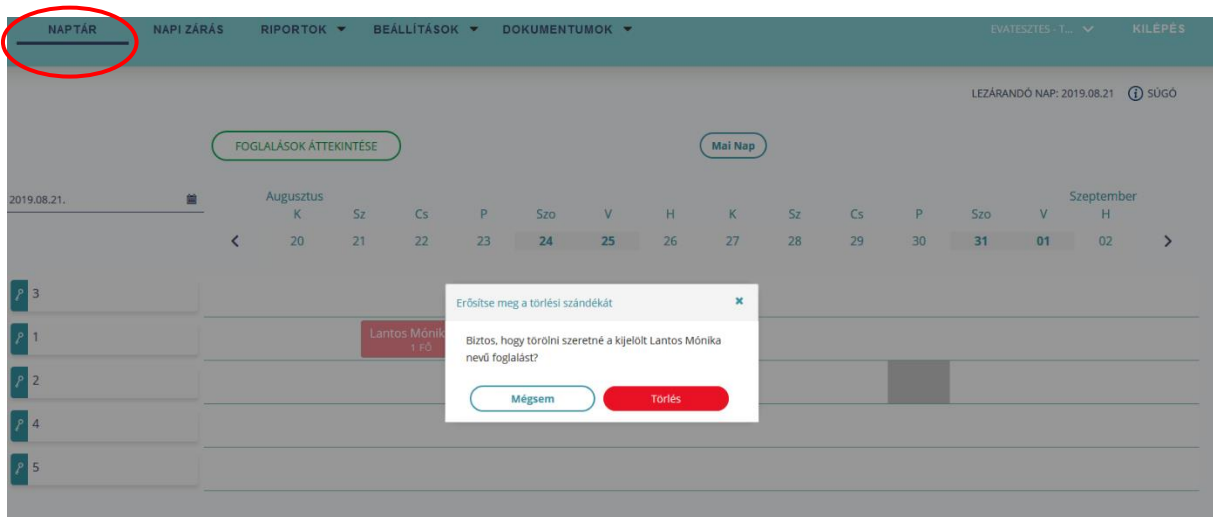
NAPTÁR NAPI ZÁRÁS RIPORTOK ▾ BEÁLLÍTÁSOK ▾ DOKUMENTUMOK ▾ EVATESZTES - T... KILÉPÉS

LEZÁRANDÓ NAP: 2019.08.21 SÚGÓ

FOGLALÁSOK ÁTTEKINTÉSE

Mai Nap

2019.08.21.

Augusztus

Szeptember

| K | Sz | Cs | P | Szo | V | H | K | Sz | Cs | P | Szo | V | H |
|---|---|---|---|---|---|---|---|---|---|---|---|---|---|
| 20 | 21 | 22 | 23 | 24 | 25 | 26 | 27 | 28 | 29 | 30 | 31 | 01 | 02 |

3
1
2
4
5

Lantos Mónik
1 FŐ

Erősítse meg a törlési szándékát

Biztos, hogy törölni szeretné a kijelölt Lantos Mónika nevű foglalást?

Mégsem Törlés